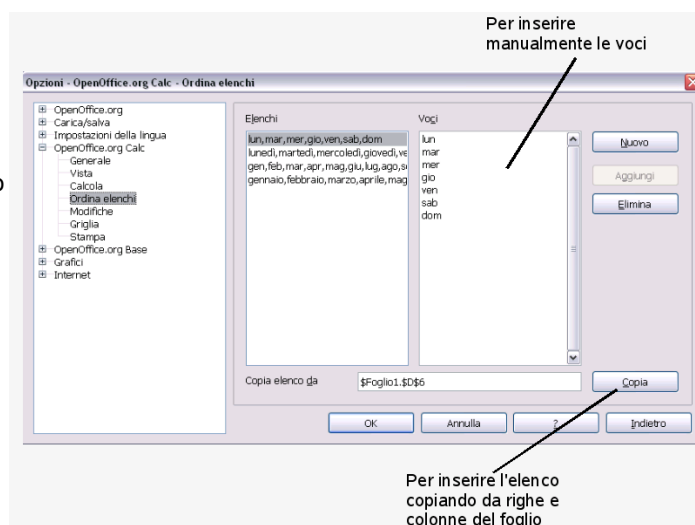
Per inserire manualmente le voci

Opzioni - OpenOffice.org Calc - Ordina elenchi

OpenOffice.org
Carica/salva
Impostazioni della lingua
OpenOffice.org Calc
Generale
Vista
Calcola
Ordina elenchi
Modifiche
Griglia
Stampa
OpenOffice.org Base
Grafici
Internet

Elenchi
lun,mar,mer,gio,ven,sab,dom
lunedì,martedì,mercoledì,giovedì,ve
gen,feb,mar,apr,mag,giu,lug,ago,se
gennaio,febbraio,marzo,aprile,mag

Voci
lun
mar
mer
gio
ven
sab
dom

Nuovo
Aggiungi
Elimina

Copia elenco da
$Foglio1.$D$6
Copia

OK
Annulla
?
Indietro

Per inserire l'elenco copiando da righe e colonne del foglio